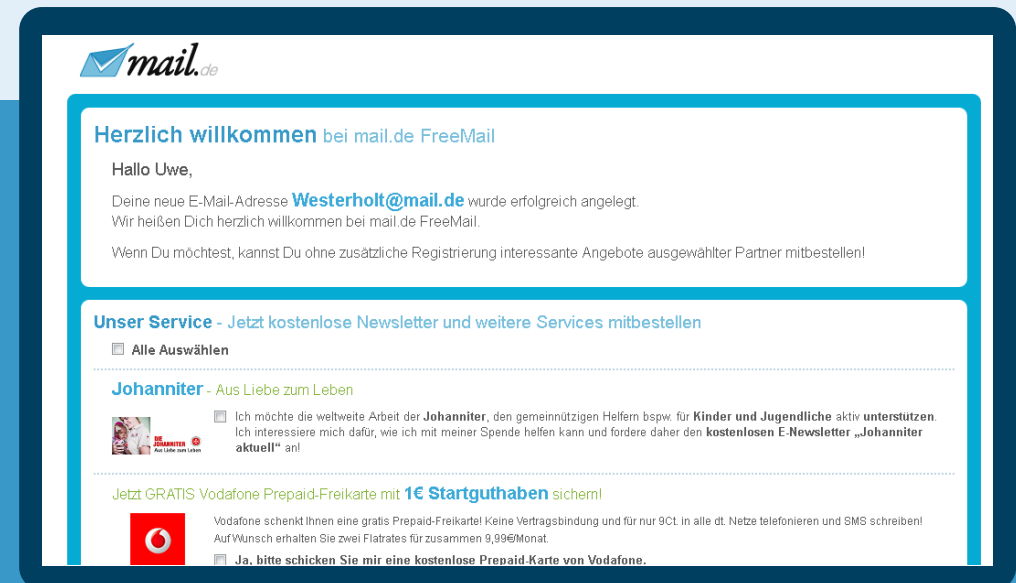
mail.de

Herzlich willkommen bei mail.de FreeMail

Hallo Uwe,

Deine neue E-Mail-Adresse Westerholt@mail.de wurde erfolgreich angelegt.
Wir heißen Dich herzlich willkommen bei mail.de FreeMail.

Wenn Du möchtest, kannst Du ohne zusätzliche Registrierung interessante Angebote ausgewählter Partner mitbestellen!

Unser Service - Jetzt kostenlose Newsletter und weitere Services mitbestellen

Alle Auswählen

Johanniter - Aus Liebe zum Leben

DIE JOHANNITER Aus Liebe zum Leben

Ich möchte die weltweite Arbeit der Johanniter, den gemeinnützigen Helfern bspw. für Kinder und Jugendliche aktiv unterstützen. Ich interessiere mich dafür, wie ich mit meiner Spende helfen kann und fordere daher den kostenlosen E-Newsletter „Johanniter aktuell" an!

Jetzt GRATIS Vodafone Prepaid-Freikarte mit 1€ Startguthaben sichern!

Vodafone schenkt Ihnen eine gratis Prepaid-Freikarte! Keine Vertragsbindung und für nur 9Ct. in alle dt. Netze telefonieren und SMS schreiben! Auf Wunsch erhalten Sie zwei Flatrates für zusammen 9,99€/Monat.

Ja, bitte schicken Sie mir eine kostenlose Prepaid-Karte von Vodafone.